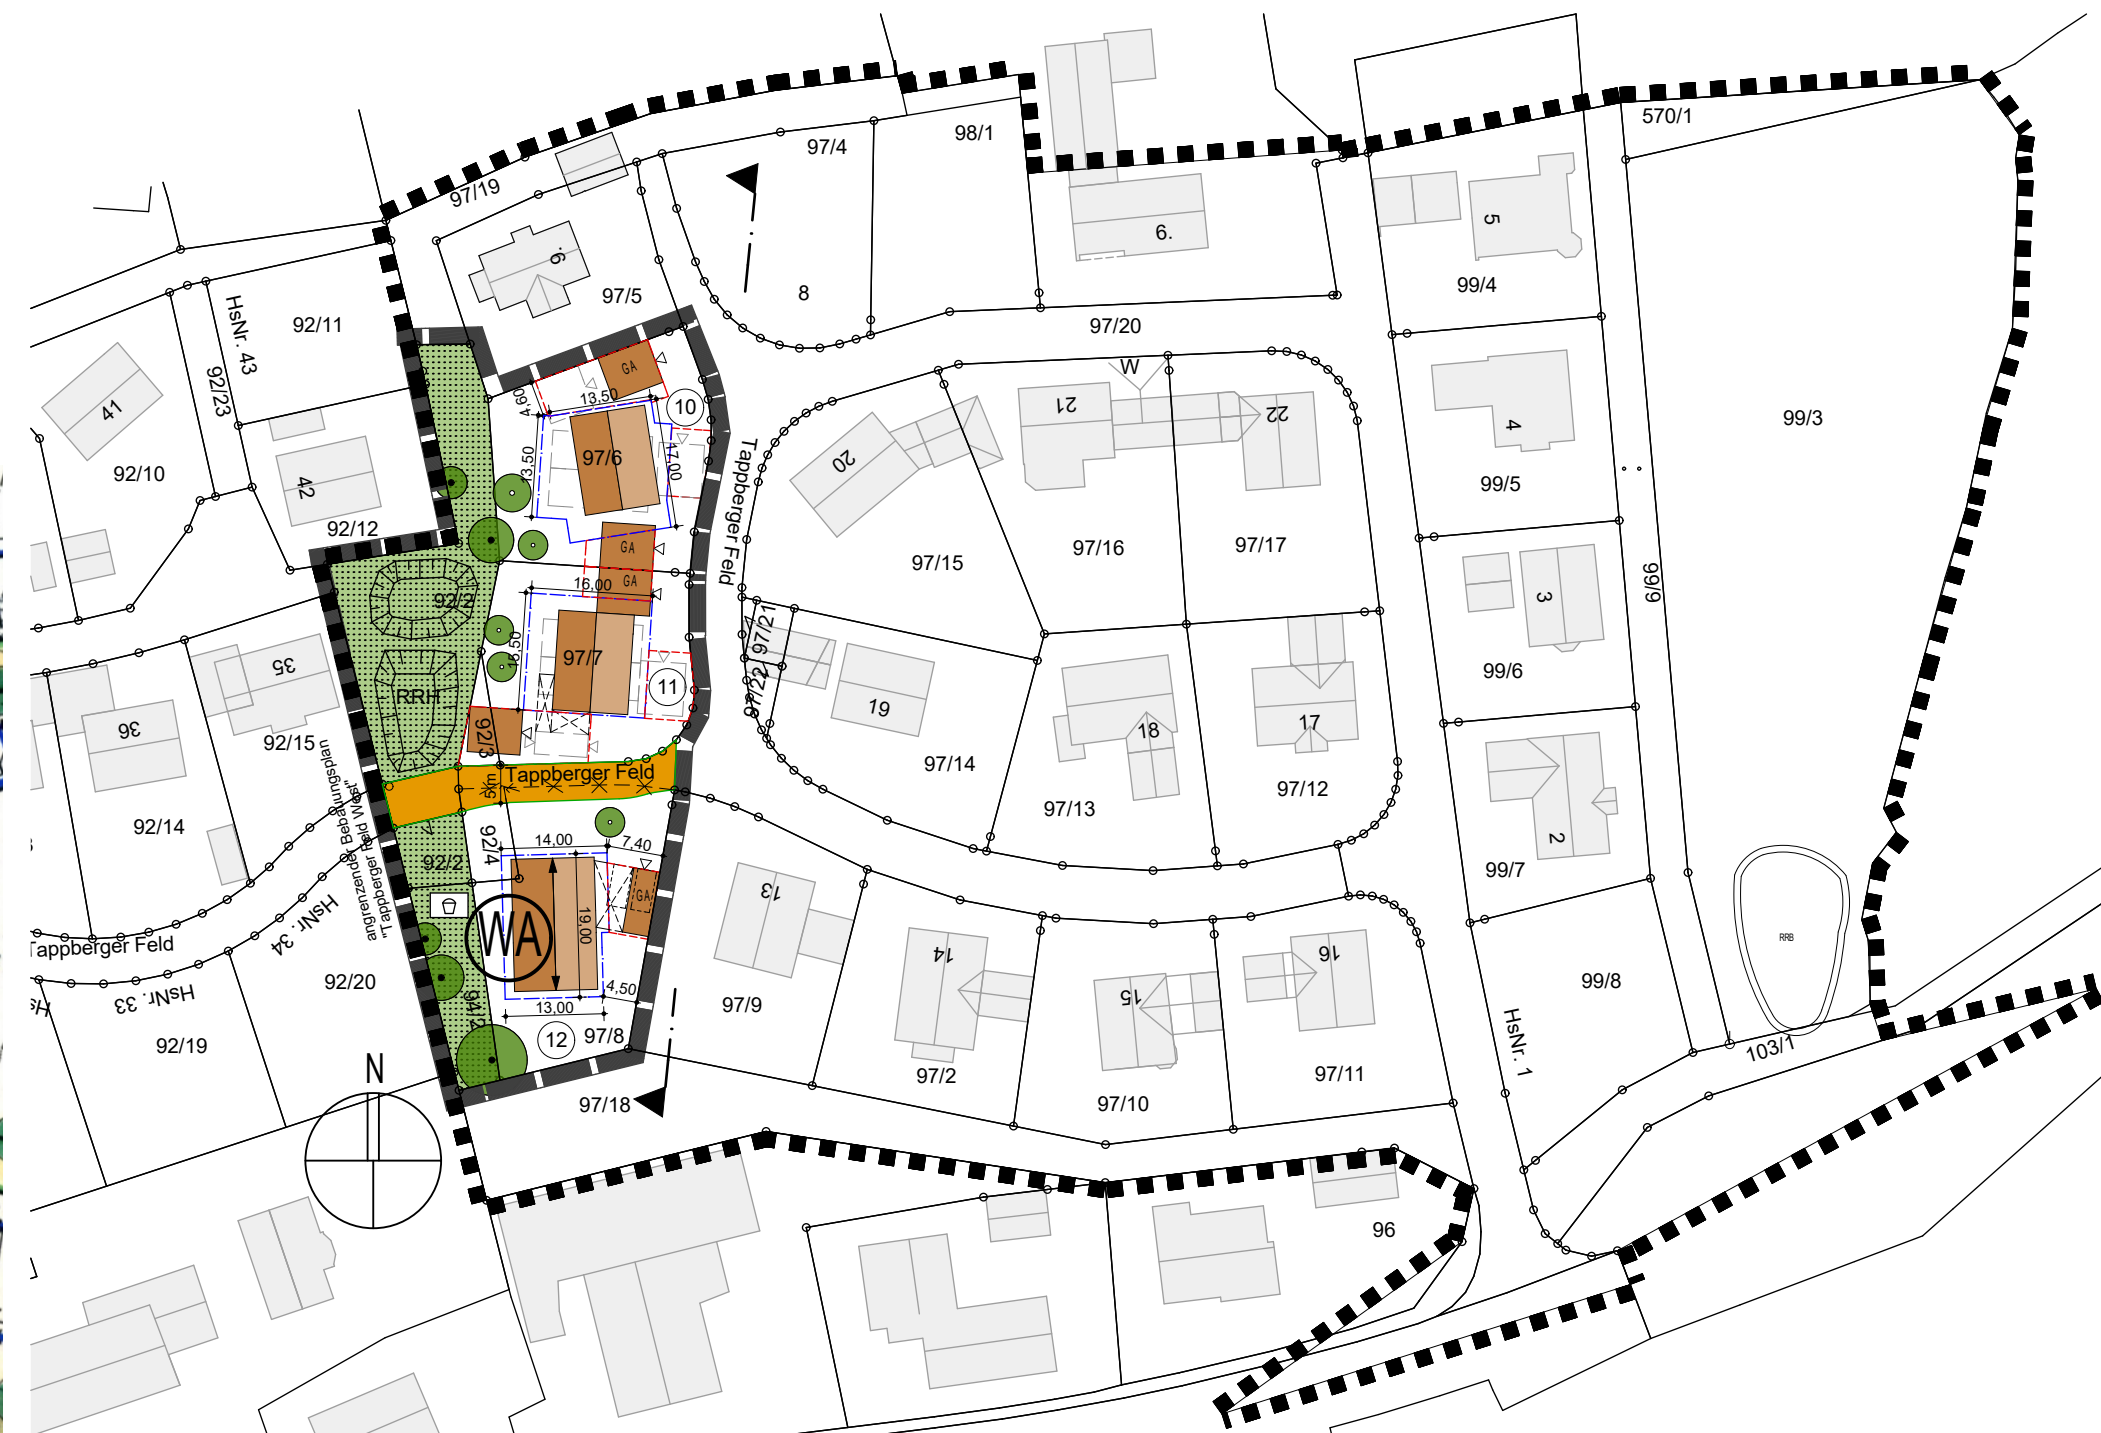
97/4
98/1
570/1
97/19
9.
97/5
8
6.
5
99/4
HsNr. 43
92/11
92/23
41
92/10
42
92/12
GA
13,50
4,60
10
97/6
13,50
17,00
97/20
W
21
22
20
Tappberger Feld
99/3
4
99/5
97/15
97/16
97/17
GA
GA
16,00
92/2
97/7
13,50
11
RRH
92/3
97/21
97/22
3
99/6
99/9
35
36
92/15
19
97/14
18
17
97/13
97/12
Tappberger Feld
5m
angrenzender Bebauungsplan "Tappberger Feld West"
92/14
14,00
7,40
92/4
92/2
GA
19,00
WA
2
99/7
13
Tappberger Feld
HsNr. 34
HsNr. 33
92/20
14
15
16
99/8
RRB
13,00
4,50
12
97/8
97/9
92/19
N
97/2
97/10
97/11
HsNr. 1
103/1
97/18
96